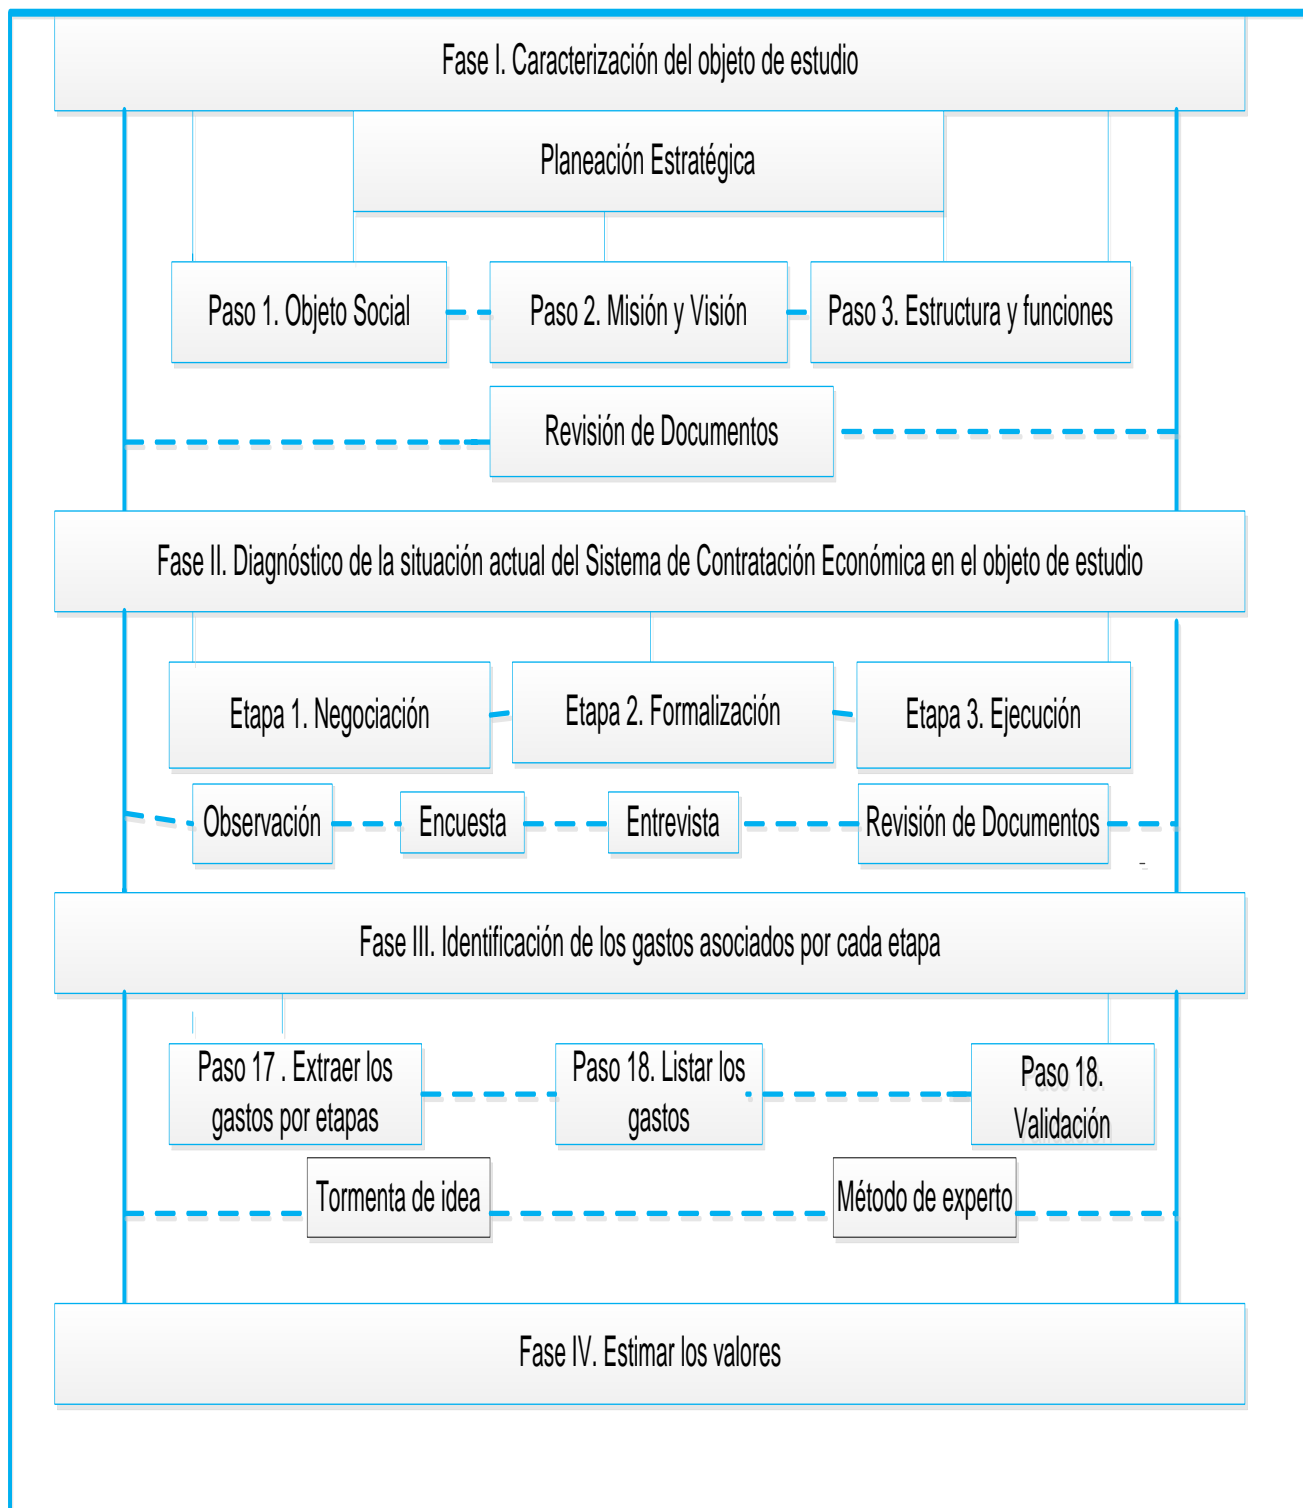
Fase I. Caracterización del objeto de estudio

Planeación Estratégica

Paso 1. Objeto Social

Paso 2. Misión y Visión

Paso 3. Estructura y funciones

Revisión de Documentos

Fase II. Diagnóstico de la situación actual del Sistema de Contratación Económica en el objeto de estudio

Etapa 1. Negociación

Etapa 2. Formalización

Etapa 3. Ejecución

Observación

Encuesta

Entrevista

Revisión de Documentos

Fase III. Identificación de los gastos asociados por cada etapa

Paso 17 . Extraer los gastos por etapas

Paso 18. Listar los gastos

Paso 18. Validación

Tormenta de idea

Método de experto

Fase IV. Estimar los valores